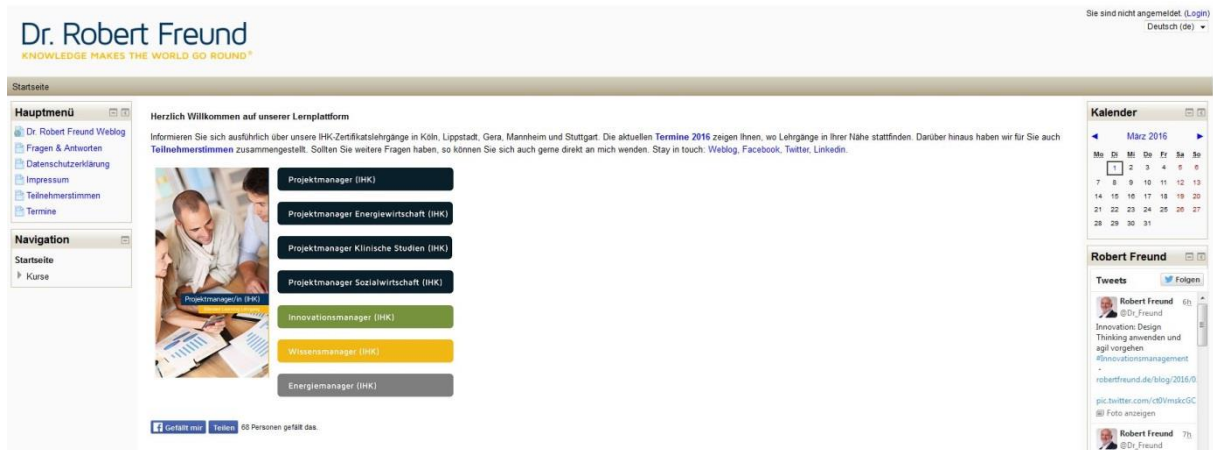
Dr. Robert Freund
KNOWLEDGE MAKES THE WORLD GO ROUND®

Sie sind nicht angemeldet. (Login)
Deutsch (de)

Startseite

Hauptmenü
Dr. Robert Freund Weblog
Fragen & Antworten
Datenschutzerklärung
Impressum
Teilnehmerstimmen
Termine

Navigation
Startseite
Kurse

Herzlich Willkommen auf unserer Lernplattform

Informieren Sie sich ausführlich über unsere IHK-Zertifikatslehrgänge in Köln, Lippstadt, Gera, Mannheim und Stuttgart. Die aktuellen Termine 2016 zeigen Ihnen, wo Lehrgänge in Ihrer Nähe stattfinden. Darüber hinaus haben wir für Sie auch Teilnehmerstimmen zusammengestellt. Sollten Sie weitere Fragen haben, so können Sie sich auch gerne direkt an mich wenden. Stay in touch: Weblog, Facebook, Twitter, Linkedin.

Projektmanager/in (IHK)

Projektmanager (IHK)
Projektmanager Energiewirtschaft (IHK)
Projektmanager Klinische Studien (IHK)
Projektmanager Sozialwirtschaft (IHK)
Innovationsmanager (IHK)
Wissensmanager (IHK)
Energiemanager (IHK)

Gefällt mir Teilen 68 Personen gefällt das.

Kalender
März 2016
| Mo | Di | Mi | Do | Fr | Sa | So |
|---|---|---|---|---|---|---|
| | 1 | 2 | 3 | 4 | 5 | 6 |
| 7 | 8 | 9 | 10 | 11 | 12 | 13 |
| 14 | 15 | 16 | 17 | 18 | 19 | 20 |
| 21 | 22 | 23 | 24 | 25 | 26 | 27 |
| 28 | 29 | 30 | 31 | | | |

Robert Freund
Tweets
Folgen
Robert Freund 6h
@Dr_Freund
Innovation: Design Thinking anwenden und agil vorgehen #Innovationsmanagement - robertfreund.de/blog/2016/0...
pic.twitter.com/ct0VmskcGC
Foto anzeigen
Robert Freund 7h
@Dr_Freund